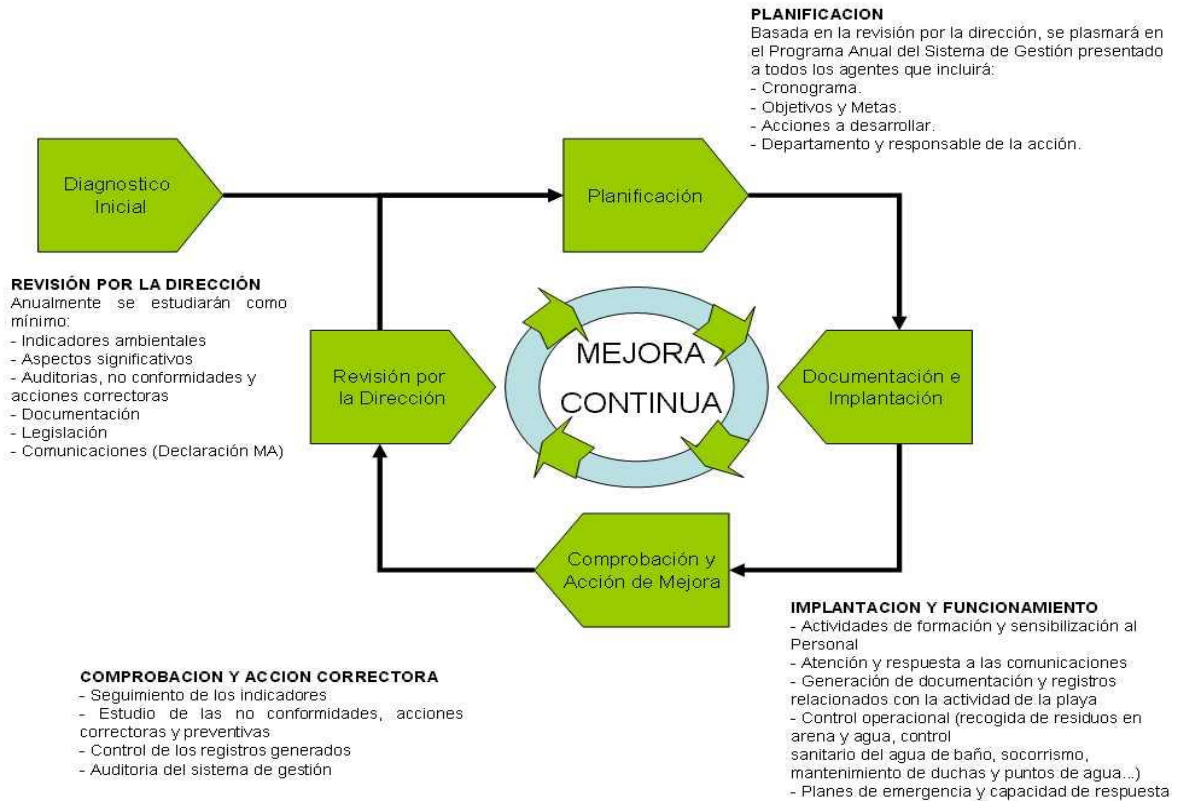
PLANIFICACION
Basada en la revisión por la dirección, se plasmará en el Programa Anual del Sistema de Gestión presentado a todos los agentes que incluirá:
- Cronograma.
- Objetivos y Metas.
- Acciones a desarrollar.
- Departamento y responsable de la acción.

Diagnostico Inicial

Planificación

REVISIÓN POR LA DIRECCIÓN
Anualmente se estudiarán como mínimo:
- Indicadores ambientales
- Aspectos significativos
- Auditorias, no conformidades y acciones correctoras
- Documentación
- Legislación
- Comunicaciones (Declaración MA)

Revisión por la Dirección

MEJORA CONTINUA

Documentación e Implantación

Comprobación y Acción de Mejora

IMPLANTACION Y FUNCIONAMIENTO
- Actividades de formación y sensibilización al Personal
- Atención y respuesta a las comunicaciones
- Generación de documentación y registros relacionados con la actividad de la playa
- Control operacional (recogida de residuos en arena y agua, control sanitario del agua de baño, socorrismo, mantenimiento de duchas y puntos de agua...)
- Planes de emergencia y capacidad de respuesta

COMPROBACION Y ACCION CORRECTORA
- Seguimiento de los indicadores
- Estudio de las no conformidades, acciones correctoras y preventivas
- Control de los registros generados
- Auditoria del sistema de gestión